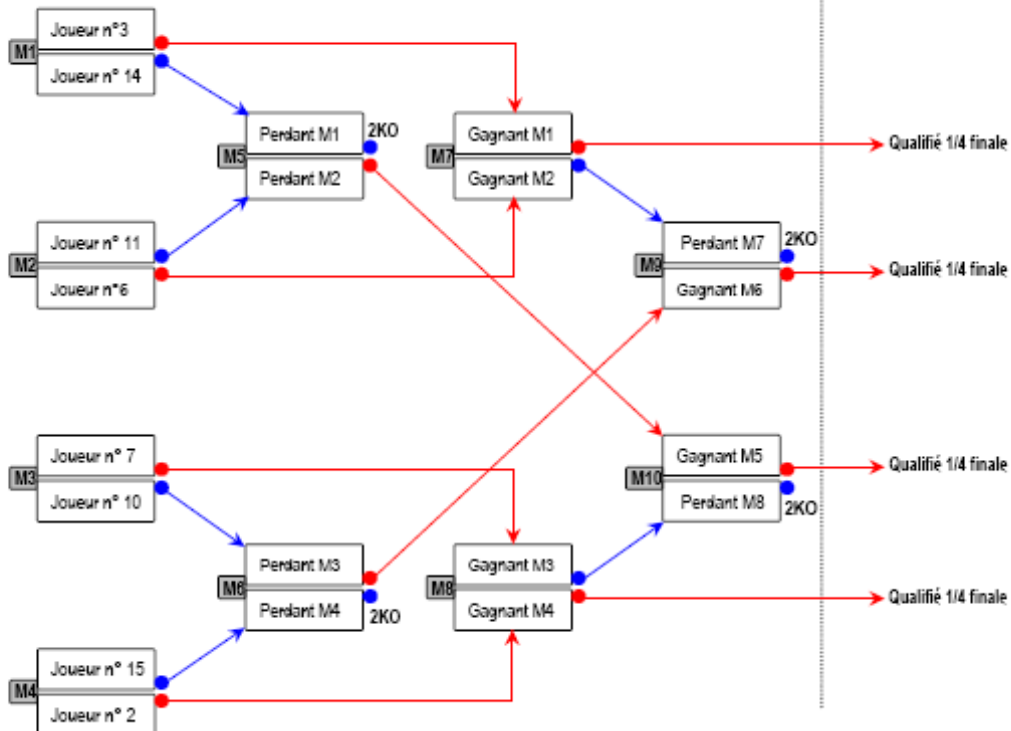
M1
Joueur n°3
Joueur n° 14

M5
Perdant M1
Perdant M2
2KO

M7
Gagnant M1
Gagnant M2

Qualifié 1/4 finale

M2
Joueur n° 11
Joueur n°6

M9
Perdant M7
Gagnant M6
2KO

Qualifié 1/4 finale

M3
Joueur n° 7
Joueur n° 10

M10
Gagnant M5
Perdant M8
2KO

Qualifié 1/4 finale

M6
Perdant M3
Perdant M4
2KO

M8
Gagnant M3
Gagnant M4

Qualifié 1/4 finale

M4
Joueur n° 15
Joueur n° 2